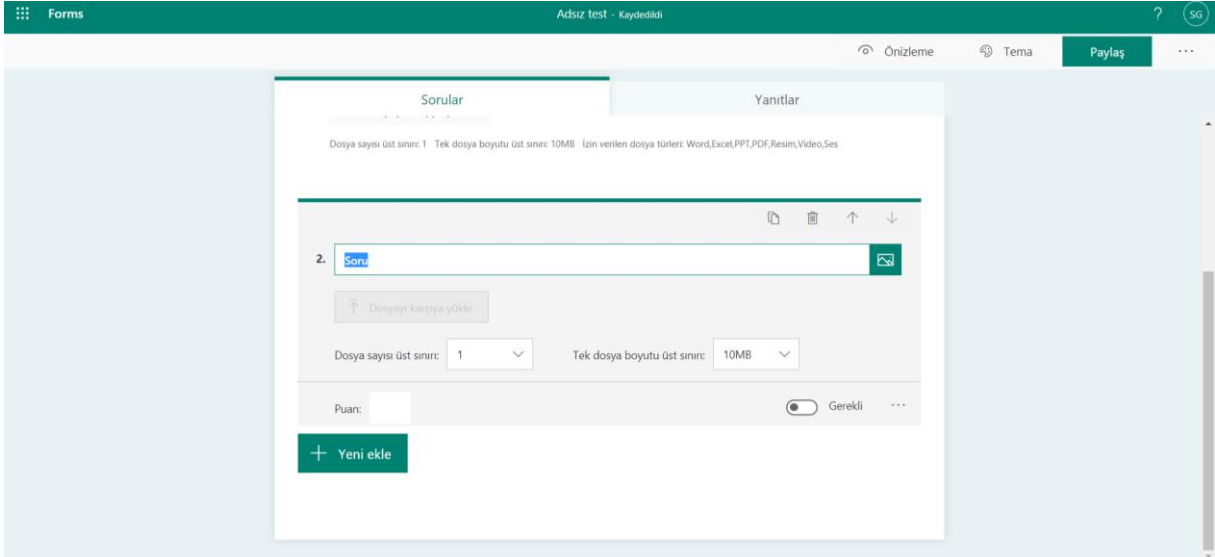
Forms

Adsız test - Kaydedildi

? SG

Önizleme Tema Paylaş ···

Sorular

Yanıtlar

Dosya sayısı üst sınırı: 1 Tek dosya boyutu üst sınırı: 10MB İzin verilen dosya türleri: Word,Excel,PPT,PDF,Resim,Video,Ses

2. Soru

Dosyayı karşıya yükle

Dosya sayısı üst sınırı: 1

Tek dosya boyutu üst sınırı: 10MB

Puan:

Gerekli ···

+ Yeni ekle